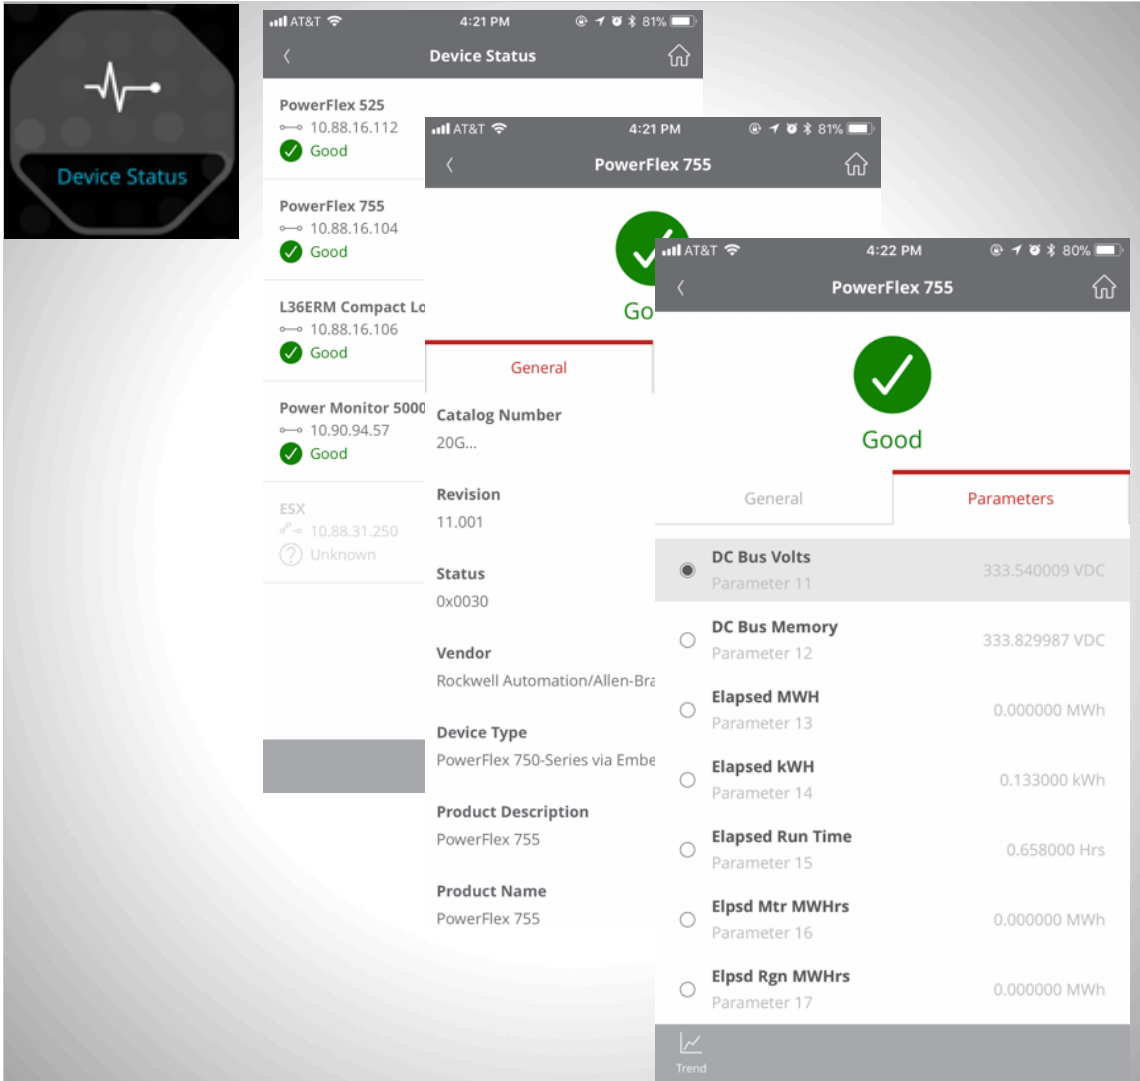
Device Status

AT&T 4:21 PM 81%
Device Status

PowerFlex 525
10.88.16.112
Good

PowerFlex 755
10.88.16.104
Good

L36ERM Compact Lo
10.88.16.106
Good

Power Monitor 5000
10.90.94.57
Good

ESX
10.88.31.250
Unknown

AT&T 4:21 PM 81%
PowerFlex 755

Go

General

Catalog Number
20G...

Revision
11.001

Status
0x0030

Vendor
Rockwell Automation/Allen-Bra

Device Type
PowerFlex 750-Series via Embe

Product Description
PowerFlex 755

Product Name
PowerFlex 755

AT&T 4:22 PM 80%
PowerFlex 755

Good

General Parameters

| | | |
|---|---|---|
| DC Bus Volts | Parameter 11 | 333.540009 VDC |
| DC Bus Memory | Parameter 12 | 333.829987 VDC |
| Elapsed MWH | Parameter 13 | 0.000000 MWh |
| Elapsed kWH | Parameter 14 | 0.133000 kWh |
| Elapsed Run Time | Parameter 15 | 0.658000 Hrs |
| Elpsd Mtr MWHrs | Parameter 16 | 0.000000 MWh |
| Elpsd Rgn MWHrs | Parameter 17 | 0.000000 MWh |

Trend